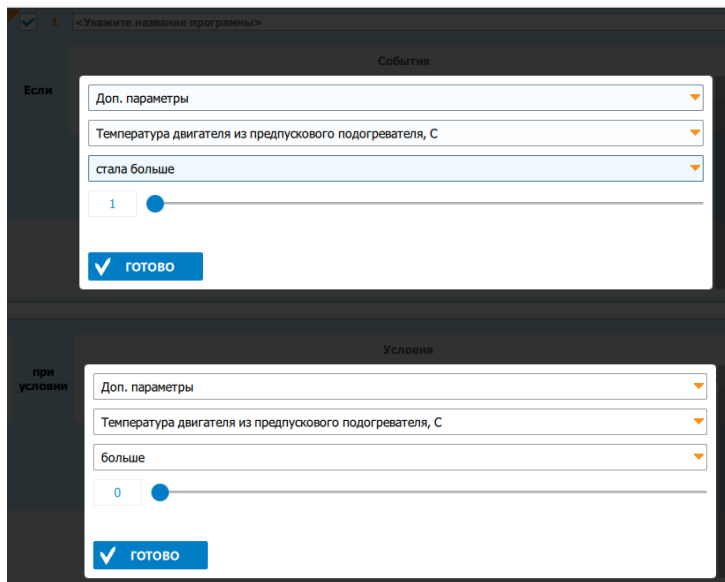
1 <Укажите название программы>

События

Если

Доп. параметры

Температура двигателя из предпускового подогревателя, С

стала больше

1

ГОТОВО

Условия

при условии

Доп. параметры

Температура двигателя из предпускового подогревателя, С

больше

0

ГОТОВО